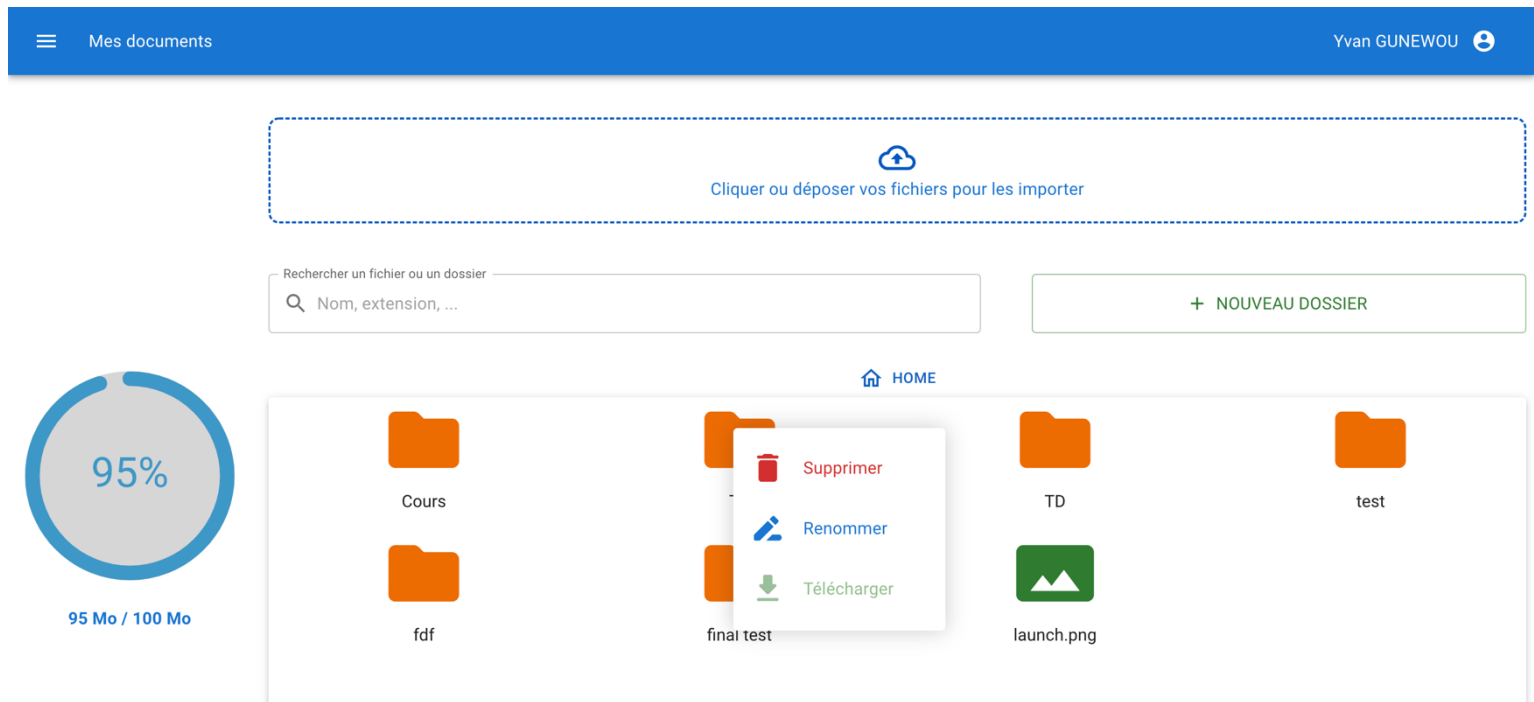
Mes documents

Yvan GUNEWOU

Cliquer ou déposer vos fichiers pour les importer

Rechercher un fichier ou un dossier

Nom, extension, ...

+ NOUVEAU DOSSIER

HOME

95%

95 Mo / 100 Mo

Cours

Supprimer

Renommer

Télécharger

TD

test

fdf

final test

launch.png